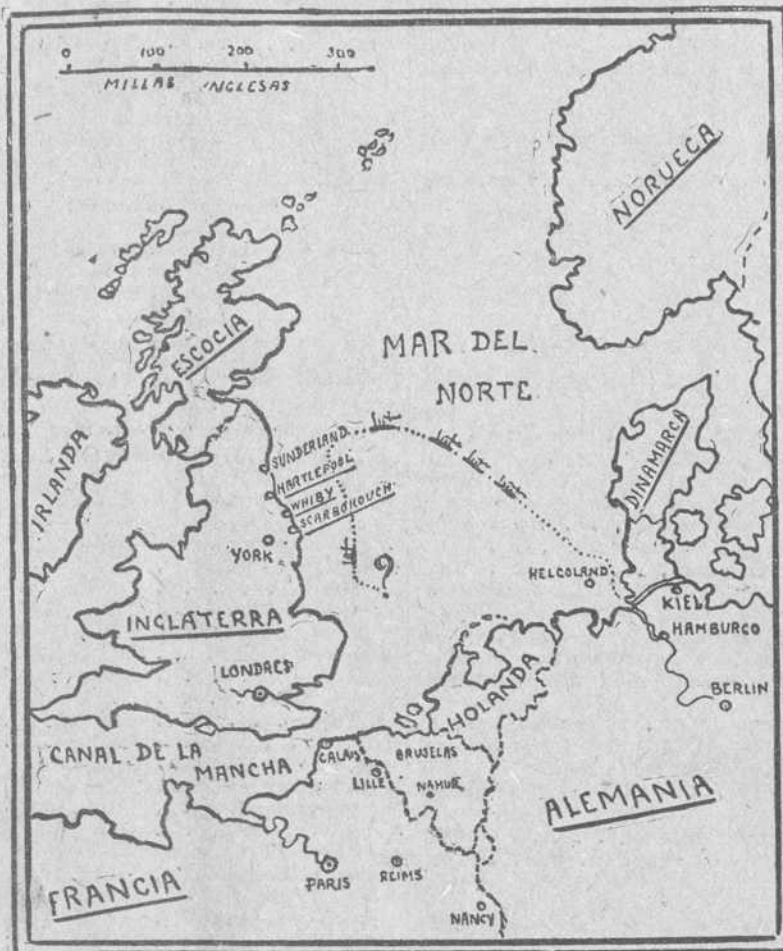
0 100 200 300
MILLAS INGLESAS

NORUEGA

ESCOCIA

MAR DEL NORTE

IRLANDA

DINAMARCA

SUNDERLAND
HARTLEPOOL
WHIBY
SCARBOROUGH

YORK

HELGOLAND

KIEL
HAMBURGO

INGLATERRA

LONDRES

BERLIN

HOLANDA

CANAL DE LA MANCHA

CALAIS
BRUSELAS
LILLE
NAMUR

ALEMANIA

FRANCIA

PARIS
REIMS

NANCY